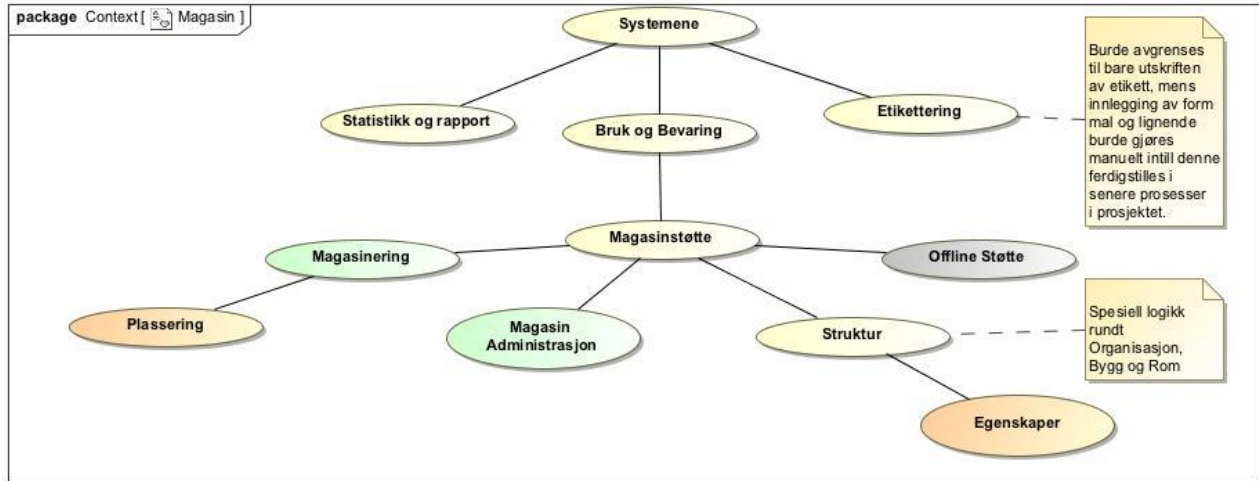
package Context [ Magasin ]

Systemene

Statistikk og rapport

Bruk og Bevaring

Etikettering

Burde avgrenses til bare utskriften av etikett, mens innlegging av form mal og lignende burde gjøres manuelt intill denne ferdigstilles i senere prosesser i prosjektet.

Magasinstøtte

Magasinering

Offline Støtte

Plassering

Magasin Administrasjon

Struktur

Spesiell logikk rundt Organisasjon, Bygg og Rom

Egenskaper